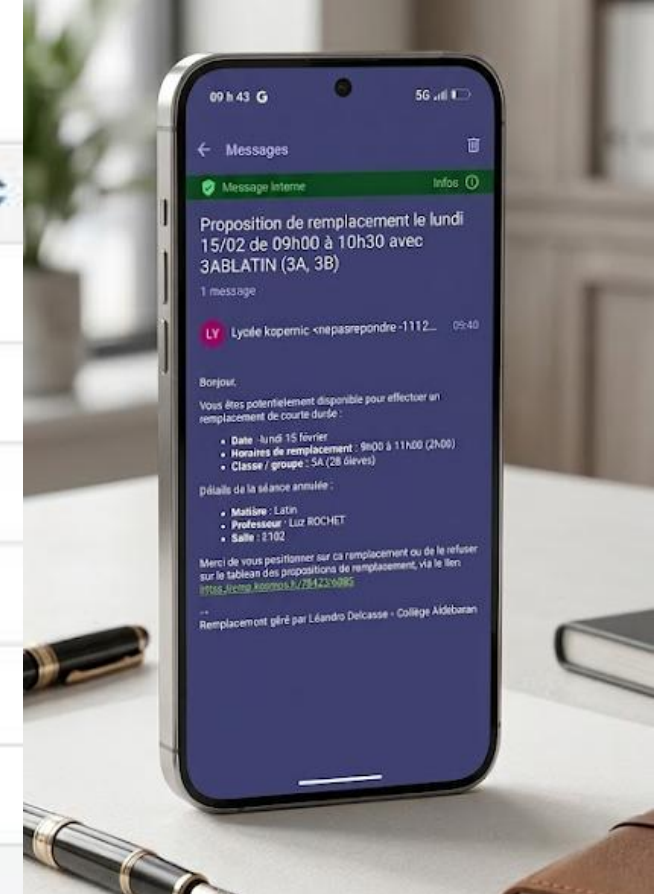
09 h 43 G

5G

← Messages

Message interne

Infos ⓘ

Proposition de remplacement le lundi 15/02 de 09h00 à 10h30 avec 3ABLATIN (3A, 3B)

1 message

LY Lycée kopernic <nepasrepondre-1112... 09:40

Bonjour,

Vous êtes potentiellement disponible pour effectuer un remplacement de courte durée :

• Date : lundi 15 février
• Horaires de remplacement : 9h00 à 11h00 (2h00)
• Classe / groupe : 5A (28 élèves)

Détails de la séance annulée :

• Matière : Latin
• Professeur : Luz ROCHET
• Salle : E102

Merci de vous positionner sur ce remplacement ou de le refuser sur le tableau des propositions de remplacement, via le lien https://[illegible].kosmos.fr/78423c08S

--
Remplacement géré par Léandro Delcasse - Collège Aldebaran